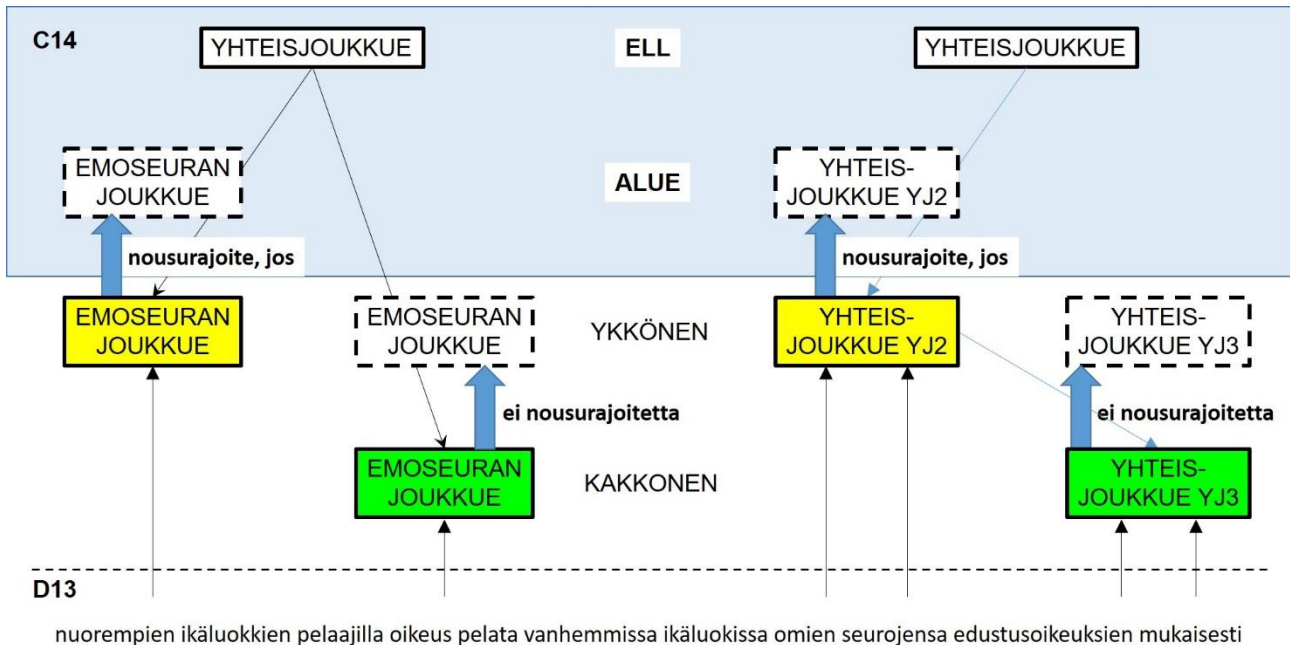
C14

YHTEISJOUKKUE

ELL

YHTEISJOUKKUE

EMOSEURAN JOUKKUE

ALUE

YHTEIS-JOUKKUE YJ2

nousurajoite, jos

nousurajoite, jos

EMOSEURAN JOUKKUE

EMOSEURAN JOUKKUE

YKKÖNEN

YHTEIS-JOUKKUE YJ2

YHTEIS-JOUKKUE YJ3

ei nousurajoitetta

ei nousurajoitetta

EMOSEURAN JOUKKUE

KAKKONEN

YHTEIS-JOUKKUE YJ3

D13

nuorempien ikäluokkien pelaajilla oikeus pelata vanhemmissa ikäluokissa omien seurojensa edustusoikeuksien mukaisesti